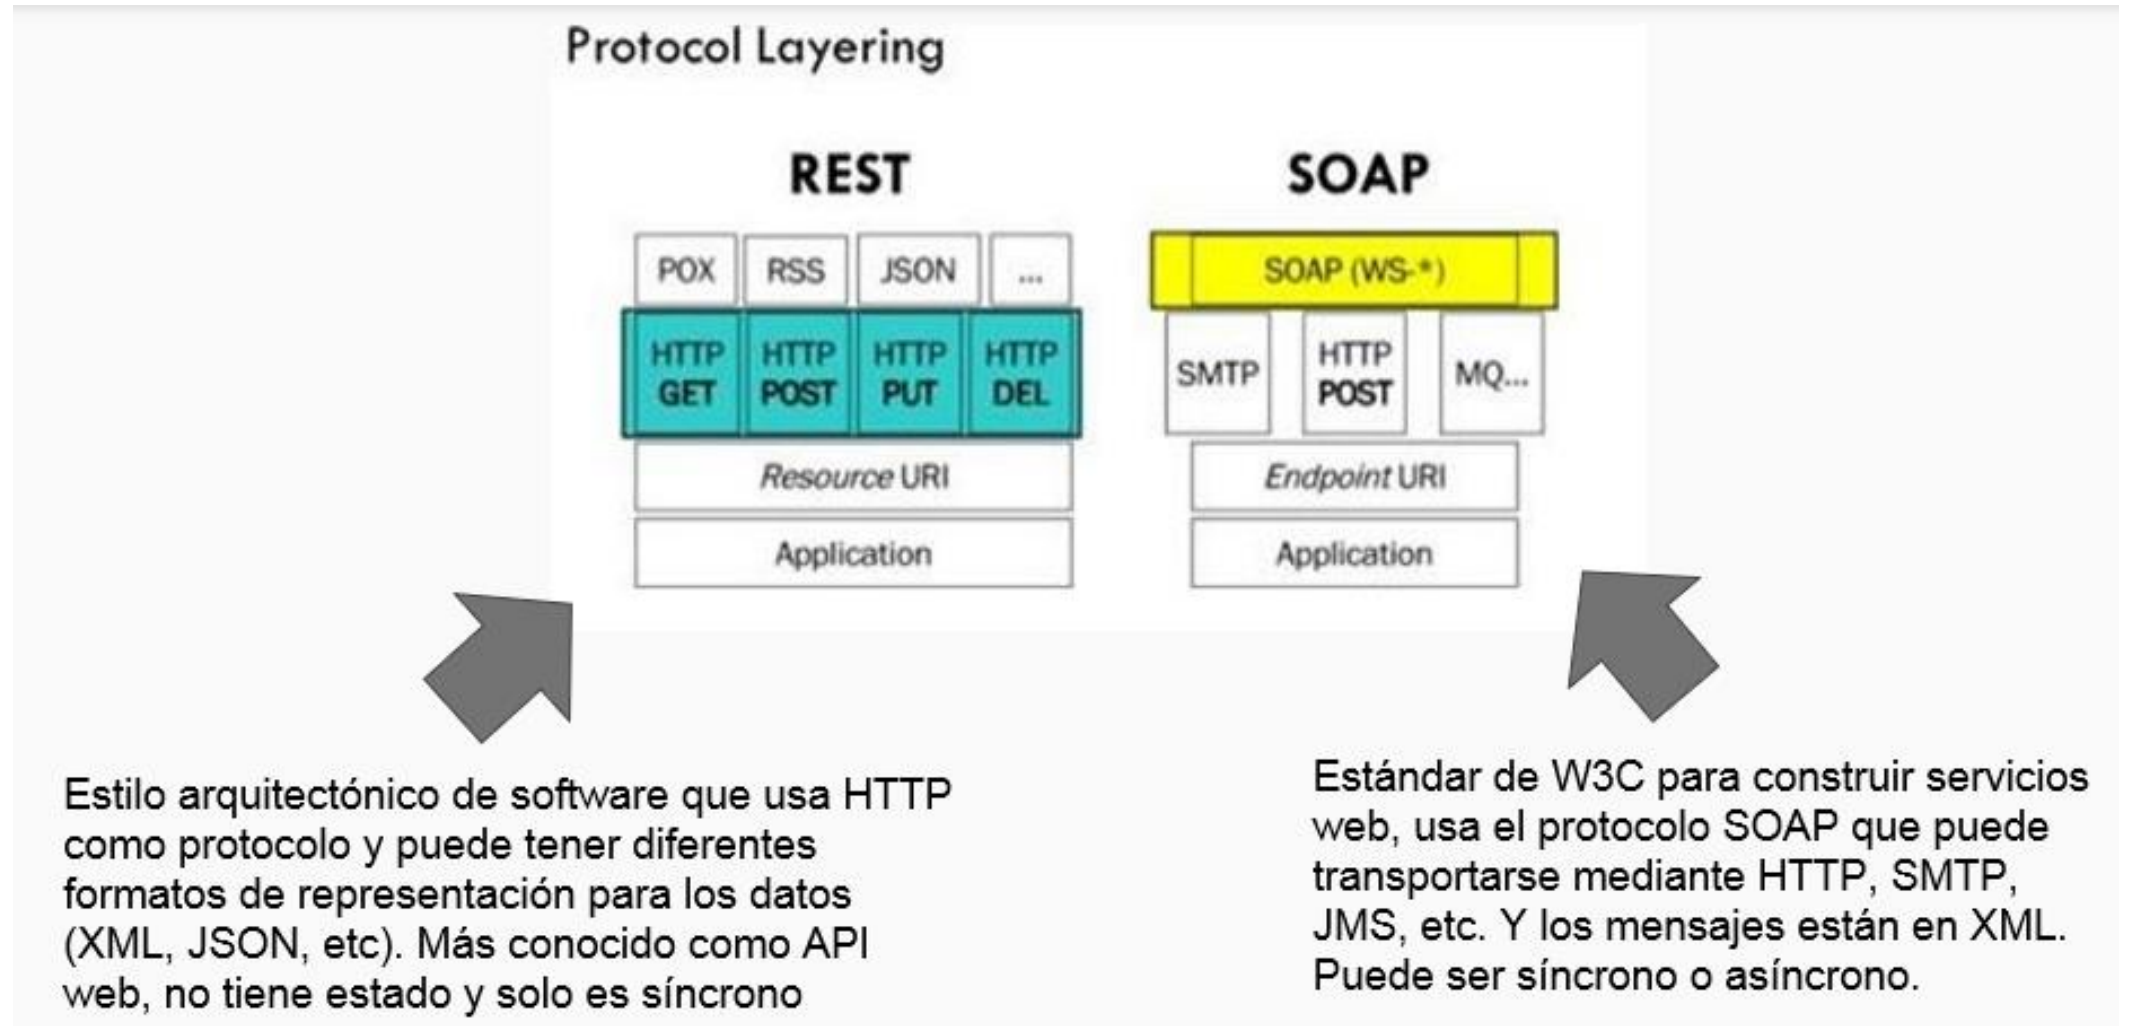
Protocol Layering

REST

POX | RSS | JSON | ...

HTTP GET | HTTP POST | HTTP PUT | HTTP DEL

Resource URI

Application

SOAP

SOAP (WS-*)

SMTP | HTTP POST | MQ...

Endpoint URI

Application

Estilo arquitectónico de software que usa HTTP como protocolo y puede tener diferentes formatos de representación para los datos (XML, JSON, etc). Más conocido como API web, no tiene estado y solo es síncrono

Estándar de W3C para construir servicios web, usa el protocolo SOAP que puede transportarse mediante HTTP, SMTP, JMS, etc. Y los mensajes están en XML. Puede ser síncrono o asíncrono.